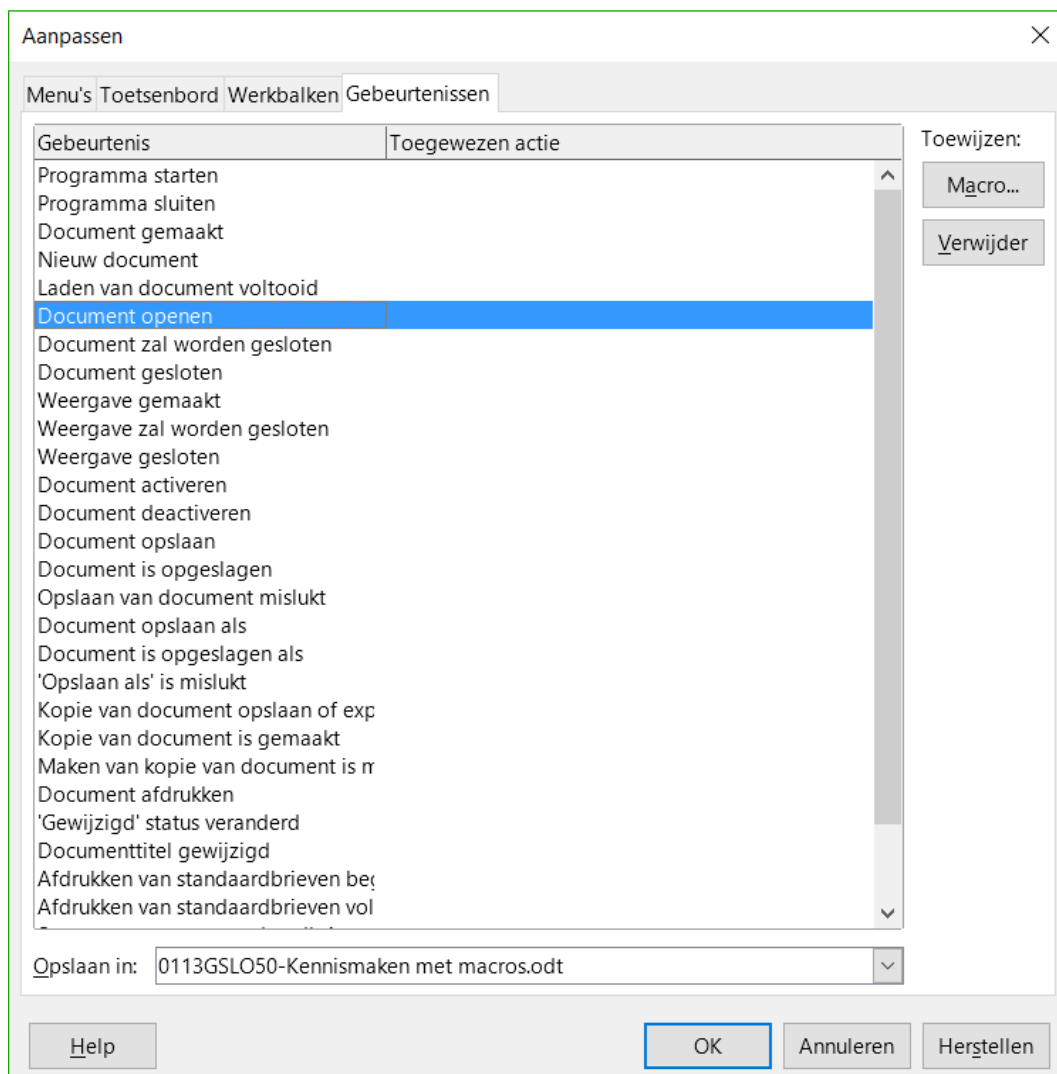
Aanpassen

Menu's Toetsenbord Werkbalken Gebeurtenissen

| Gebeurtenis | Toegewezen actie |
|---|---|
| Programma starten | |
| Programma sluiten | |
| Document gemaakt | |
| Nieuw document | |
| Laden van document voltooid | |
| Document openen | |
| Document zal worden gesloten | |
| Document gesloten | |
| Weergave gemaakt | |
| Weergave zal worden gesloten | |
| Weergave gesloten | |
| Document activeren | |
| Document deactiveren | |
| Document opslaan | |
| Document is opgeslagen | |
| Opslaan van document mislukt | |
| Document opslaan als | |
| Document is opgeslagen als | |
| 'Opslaan als' is mislukt | |
| Kopie van document opslaan of exp | |
| Kopie van document is gemaakt | |
| Maken van kopie van document is m | |
| Document afdrukken | |
| 'Gewijzigd' status veranderd | |
| Documenttitel gewijzigd | |
| Afdrukken van standaardbrieven beg | |
| Afdrukken van standaardbrieven vol | |

Toewijzen:

Macro...

Verwijder

Opslaan in: 0113GSLO50-Kennismaken met macros.odt

Help

OK

Annuleren

Herstellen